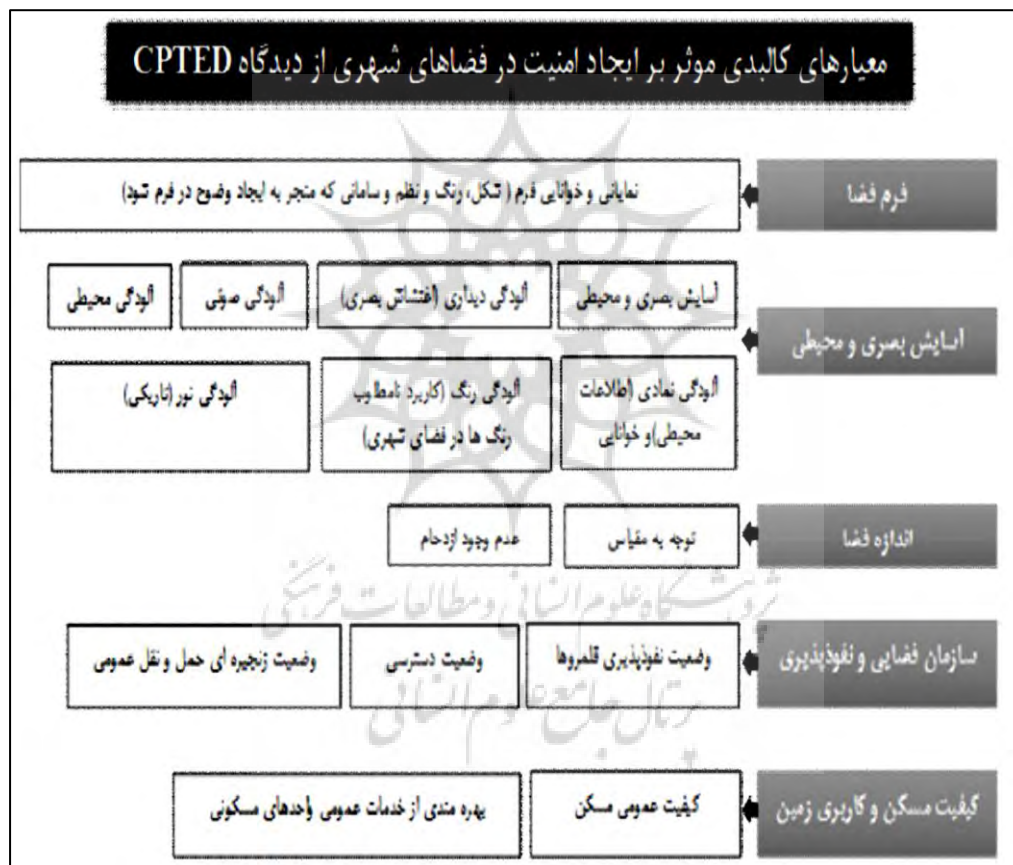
معیارهای کالبدی موثر بر ایجاد امنیت در فضاهای شهری از دیدگاه CPTED

فرم فضا

نمایانی و خوانایی فرم (شکل، رنگ و نظم و سامانی که منجر به ایجاد وضوح در فرم شود)

آسایش بصری و محیطی

آسایش بصری و محیطی

آلودگی دیداری (اغتشاش بصری)

آلودگی صوتی

آلودگی محیطی

آلودگی نمادی (اطلاعات محیطی)و خوانایی

آلودگی رنگ (کاربرد نامطلوب رنگ ها در فضای شهری)

آلودگی نور (تاریکی)

اندازه فضا

توجه به مقیاس

عدم وجود ازدحام

سازمان فضایی و نفوذپذیری

وضعیت نفوذپذیری قلمروها

وضعیت دسترسی

وضعیت زنجیره ای حمل و نقل عمومی

کیفیت مسکن و کاربری زمین

کیفیت عمومی مسکن

بهره مندی از خدمات عمومی واحدهای مسکونی

پژوهشگاه علوم انسانی و مطالعات فرهنگی
پرتال جامع علوم انسانی